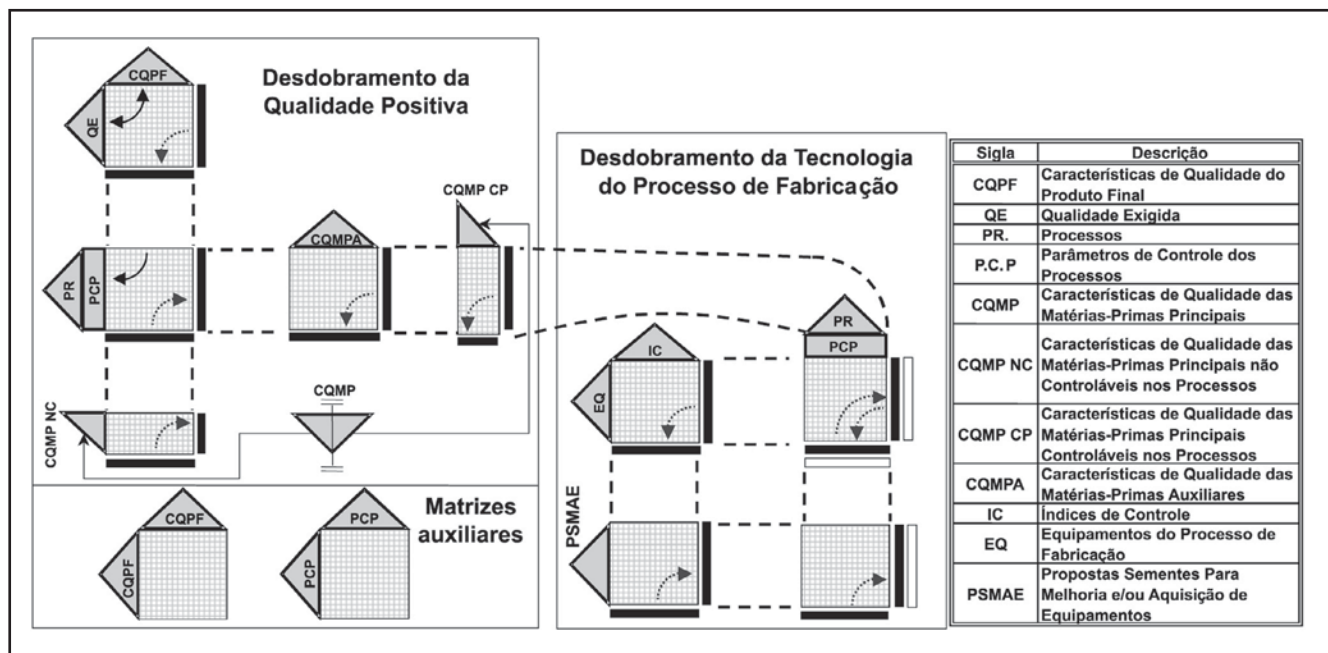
Desdobramento da Qualidade Positiva

CQPF

QE

PR

PCP

CQMPA

CQMP CP

CQMP NC

CQMP

Matrizes auxiliares

CQPF

CQPF

PCP

PCP

Desdobramento da Tecnologia do Processo de Fabricação

IC

EQ

PR

PCP

PSMAE

| Sigla | Descrição |
|---|---|
| CQPF | Características de Qualidade do Produto Final |
| QE | Qualidade Exigida |
| PR. | Processos |
| P.C. P | Parâmetros de Controle dos Processos |
| CQMP | Características de Qualidade das Matérias-Primas Principais |
| CQMP NC | Características de Qualidade das Matérias-Primas Principais não Controláveis nos Processos |
| CQMP CP | Características de Qualidade das Matérias-Primas Principais Controláveis nos Processos |
| CQMPA | Características de Qualidade das Matérias-Primas Auxiliares |
| IC | Índices de Controle |
| EQ | Equipamentos do Processo de Fabricação |
| PSMAE | Propostas Sementes Para Melhoria e/ou Aquisição de Equipamentos |